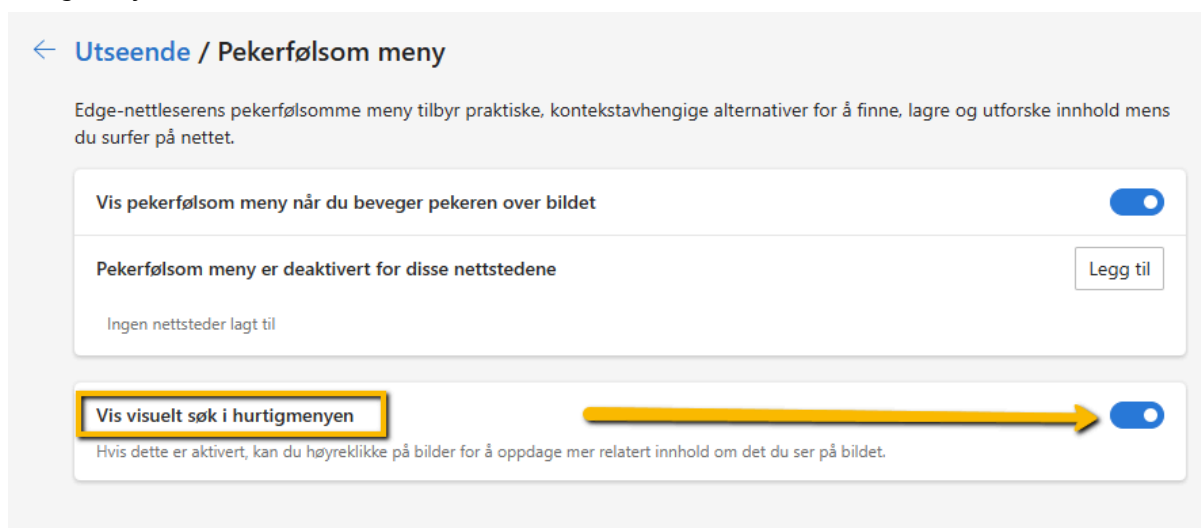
Utseende / Pekerfølsom meny

Edge-nettleserens pekerfølsomme meny tilbyr praktiske, kontekstavhengige alternativer for å finne, lagre og utforske innhold mens du surfer på nettet.

Vis pekerfølsom meny når du beveger pekeren over bildet

Pekerfølsom meny er deaktivert for disse nettstedene

Legg til

Ingen nettsteder lagt til

Vis visuelt søk i hurtigmenyen

Hvis dette er aktivert, kan du høyreklikke på bilder for å oppdage mer relatert innhold om det du ser på bildet.